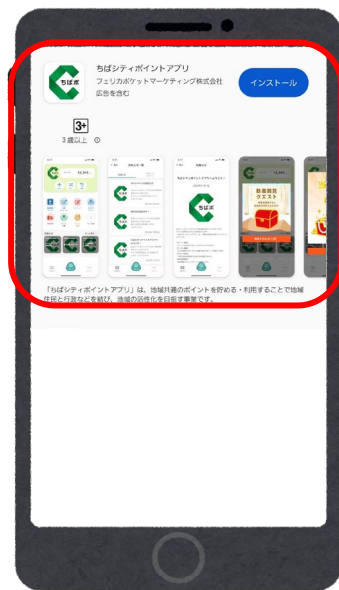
ちば市
ちばシティポイントアプリ
フェリカポケットマーケティング株式会社
広告を含む
インストール
3+
3 歳以上 ⓘ
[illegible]
宝箱開封クエスト
「ちばシティポイントアプリ」は、地域共通のポイントを貯める・利用することで地域住民と行政などを結び、地域の活性化を目指す事業です。